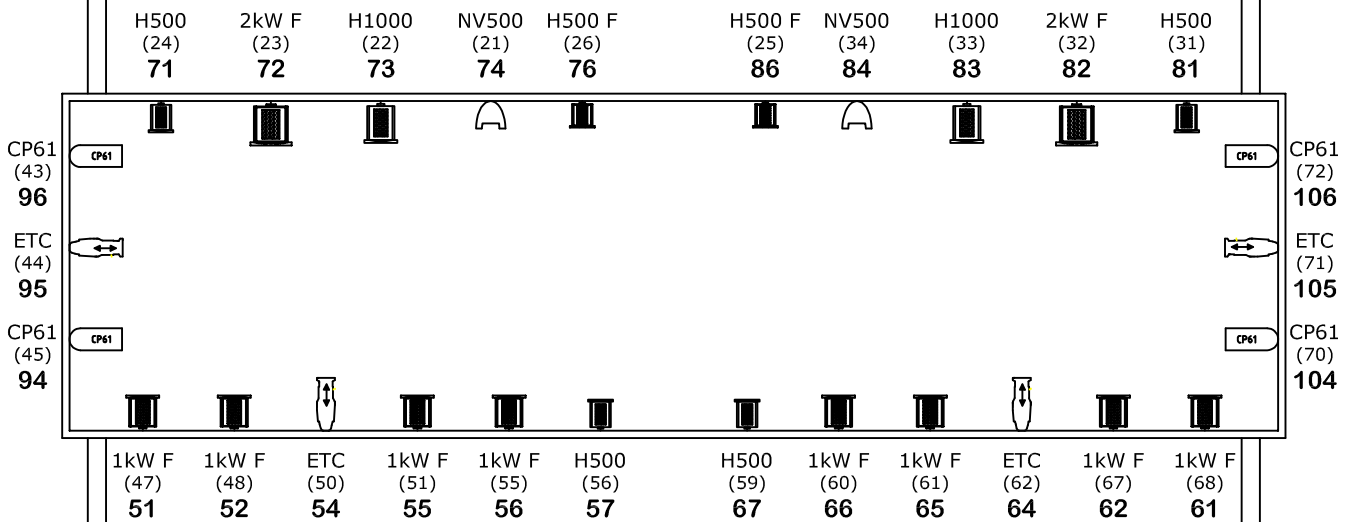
H500
(24)
71

2kW F
(23)
72

H1000
(22)
73

NV500
(21)
74

H500 F
(26)
76

H500 F
(25)
86

NV500
(34)
84

H1000
(33)
83

2kW F
(32)
82

H500
(31)
81

CP61
(43)
96

CP61

ETC
(44)
95

CP61
(45)
94

CP61

CP61
(72)
106

CP61

ETC
(71)
105

CP61
(70)
104

CP61

1kW F
(47)
51

1kW F
(48)
52

ETC
(50)
54

1kW F
(51)
55

1kW F
(55)
56

H500
(56)
57

H500
(59)
67

1kW F
(60)
66

1kW F
(61)
65

ETC
(62)
64

1kW F
(67)
62

1kW F
(68)
61